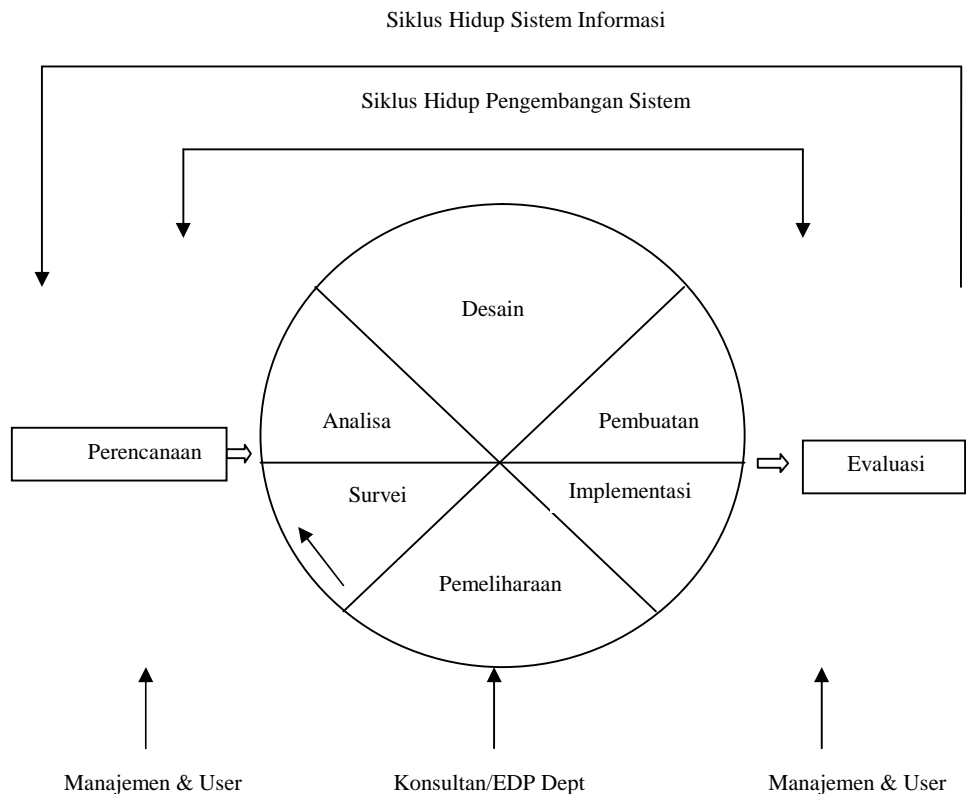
Siklus Hidup Sistem Informasi

Siklus Hidup Pengembangan Sistem

Desain

Analisa

Pembuatan

Perencanaan

Evaluasi

Survei

Implementasi

Pemeliharaan

Manajemen & User

Konsultan/EDP Dept

Manajemen & User